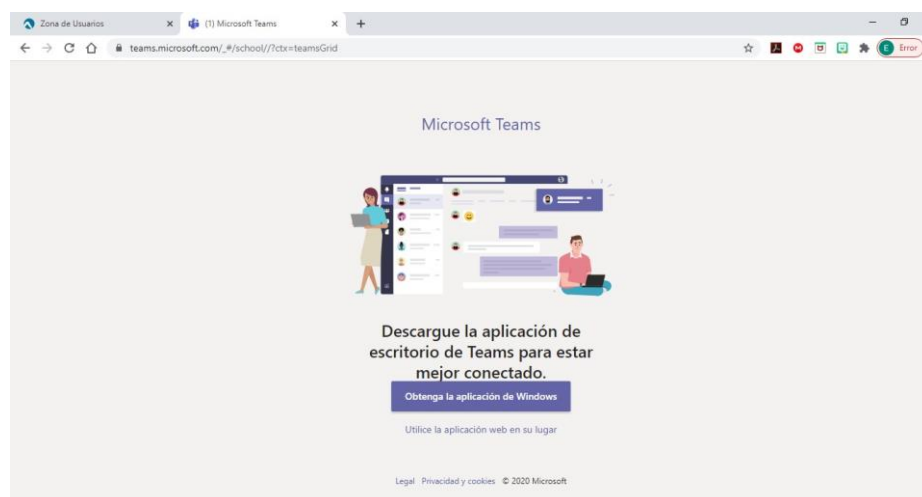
Zona de Usuarios
(1) Microsoft Teams
teams.microsoft.com/_#/school//?ctx=teamsGrid
E Error

Microsoft Teams

Descargue la aplicación de escritorio de Teams para estar mejor conectado.

Obtenga la aplicación de Windows

Utilice la aplicación web en su lugar

Legal Privacidad y cookies © 2020 Microsoft